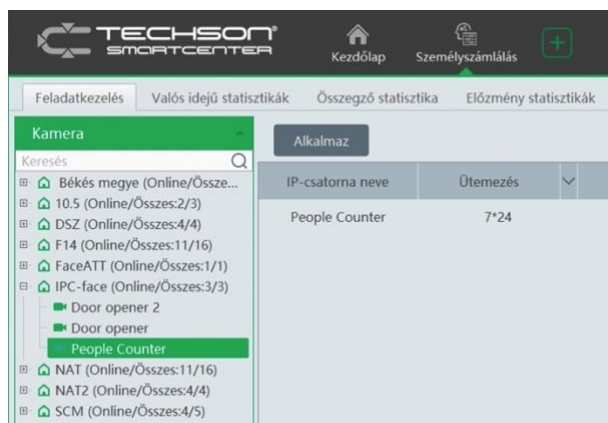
TECHSON
SMARTCENTER

Kezdőlap
Személyszámlálás

Feladatkezelés
Valós idejű statisztikák
Összegző statisztika
Előzmény statisztikák

Kamera
Keresés
Békés megye (Online/Össze...
10.5 (Online/Összes:2/3)
DSZ (Online/Összes:4/4)
F14 (Online/Összes:11/16)
FaceATT (Online/Összes:1/1)
IPC-face (Online/Összes:3/3)
Door opener 2
Door opener
People Counter
NAT (Online/Összes:11/16)
NAT2 (Online/Összes:4/4)
SCM (Online/Összes:4/5)

Alkalmaz

| IP-csatorna neve | Ütemezés |
|---|---|
| People Counter | 7*24 |